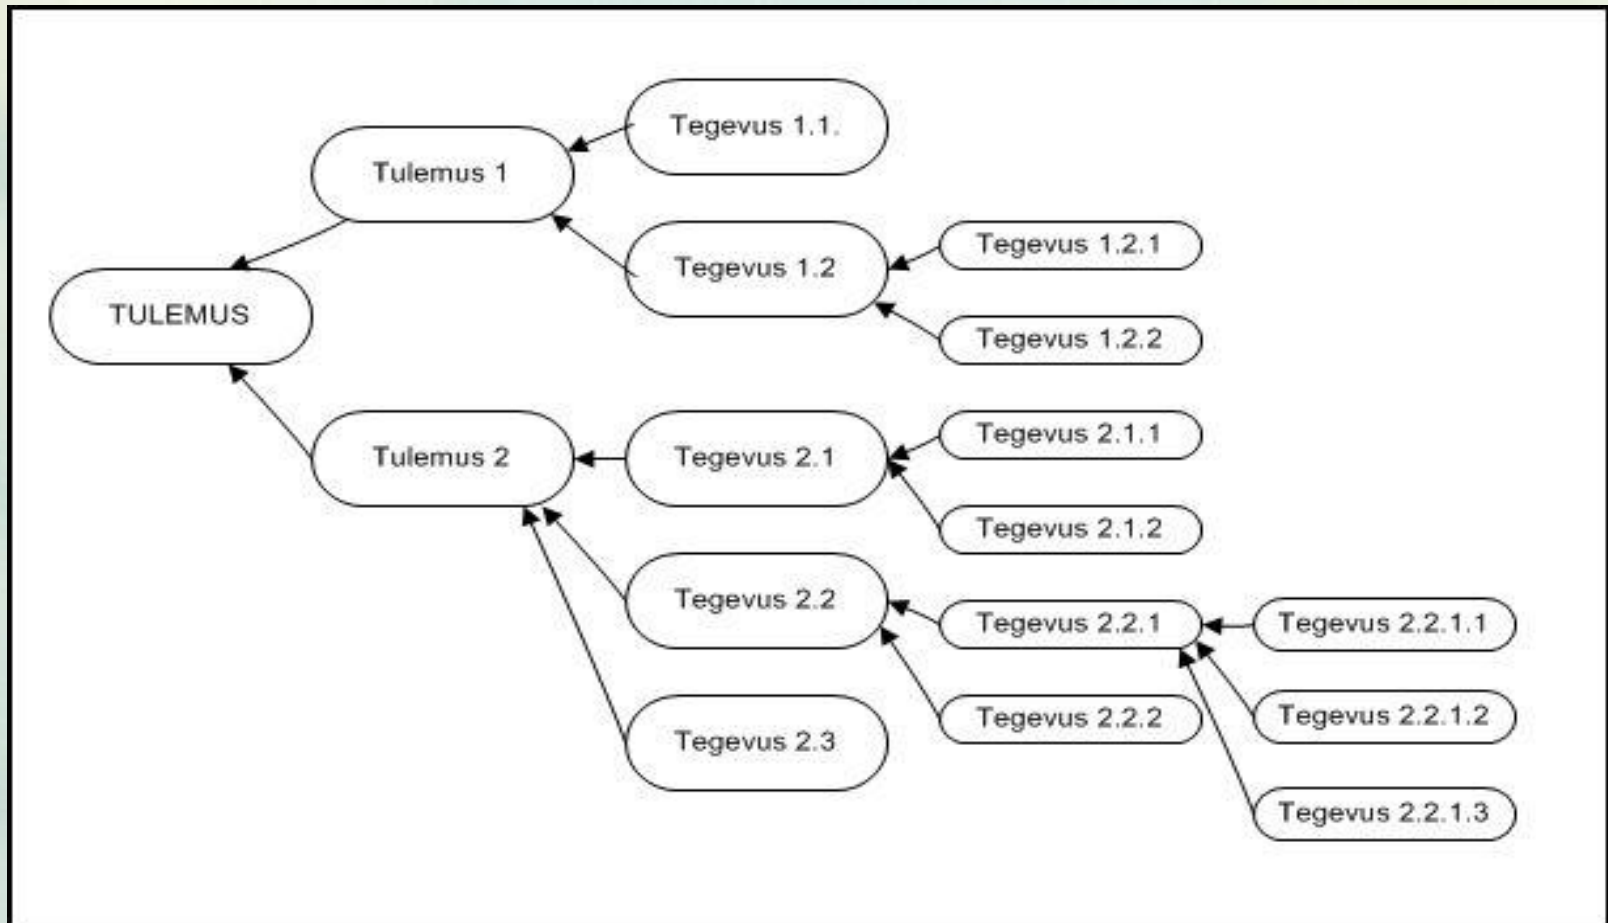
TULEMUS

Tulemus 1

Tegevus 1.1.

Tegevus 1.2

Tegevus 1.2.1

Tegevus 1.2.2

Tulemus 2

Tegevus 2.1

Tegevus 2.1.1

Tegevus 2.1.2

Tegevus 2.2

Tegevus 2.2.1

Tegevus 2.2.1.1

Tegevus 2.2.1.2

Tegevus 2.2.1.3

Tegevus 2.2.2

Tegevus 2.3